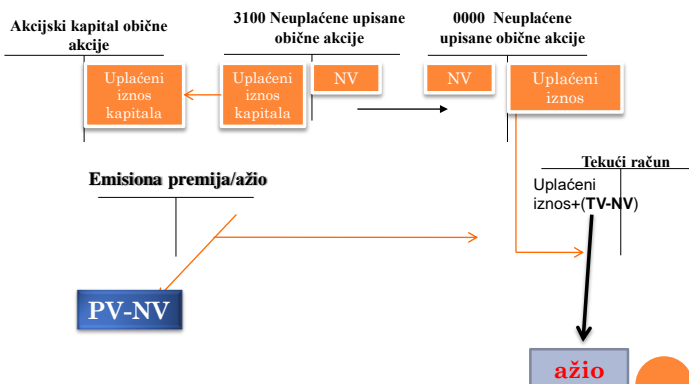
Akcijski kapital obične akcije

3100 Neuplaćene upisane obične akcije

0000 Neuplaćene upisane obične akcije

Uplaćeni iznos kapitala

Uplaćeni iznos kapitala

NV

NV

Uplaćeni iznos

Tekući račun

Emisiona premija/ažio

Uplaćeni iznos+(**TV-NV**)

PV-NV

ažio